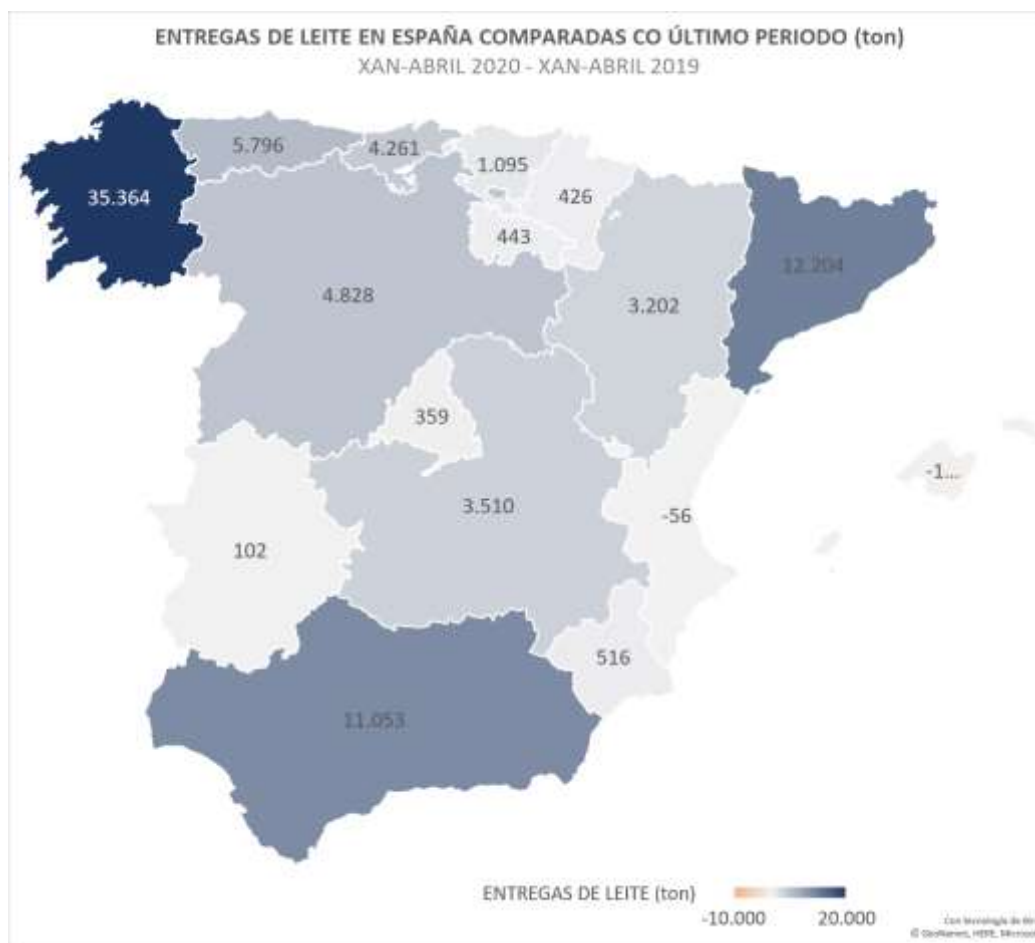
ENTREGAS DE LEITE EN ESPAÑA COMPARADAS CO ÚLTIMO PERIODO (ton)
XAN-ABRIL 2020 - XAN-ABRIL 2019

35.364

5.796

4.261

1.095

426

443

4.828

3.202

12.204

359

-1...

3.510

-56

102

516

11.053

ENTREGAS DE LEITE (ton)
-10.000
20.000

Con tecnología de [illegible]
© GeoNames, HERE, Microso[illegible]